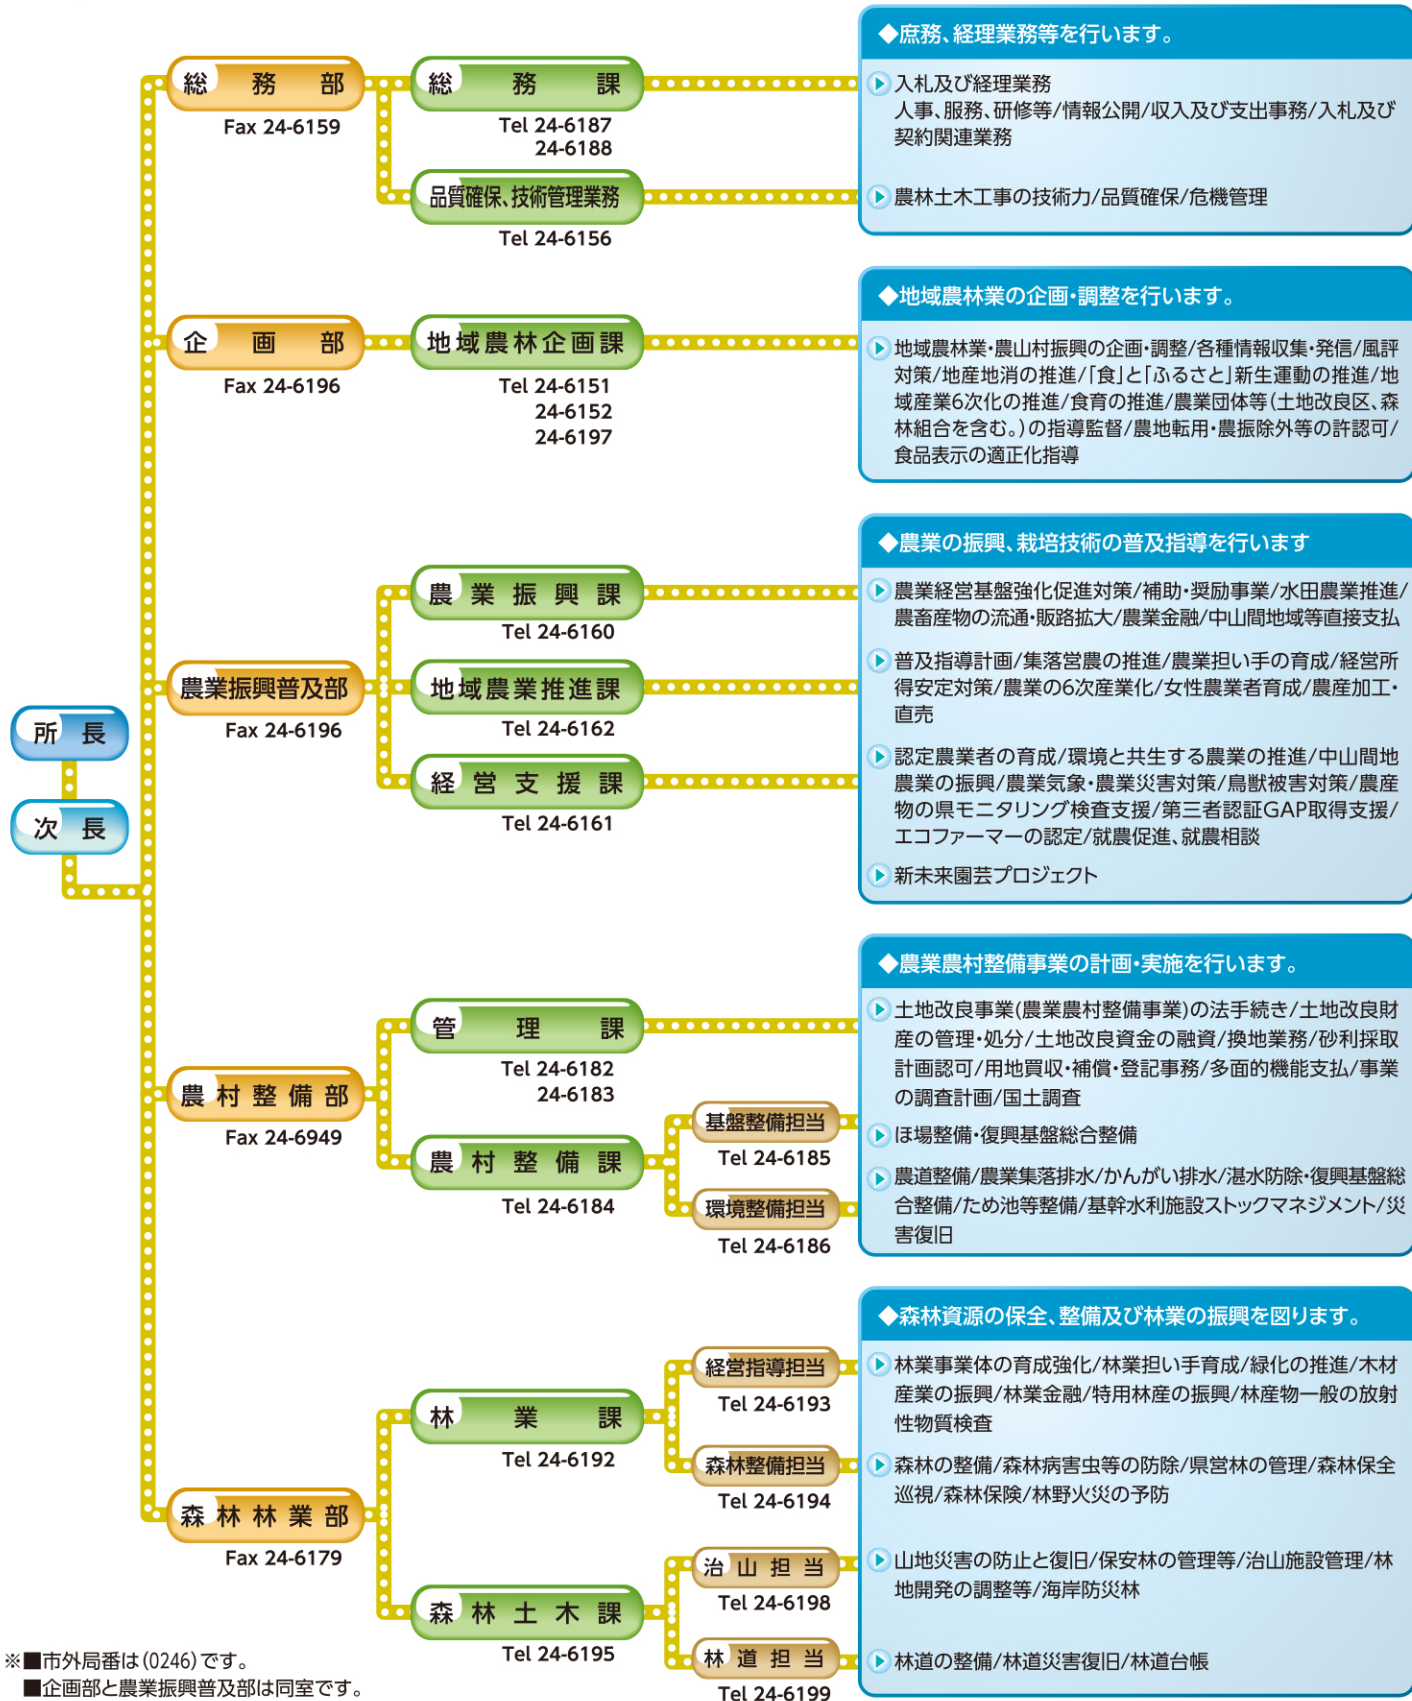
所長
次長

総務部
Fax 24-6159

総務課
Tel 24-6187
24-6188

品質確保、技術管理業務
Tel 24-6156

◆庶務、経理業務等を行います。
入札及び経理業務
人事、服務、研修等/情報公開/収入及び支出事務/入札及び契約関連業務
農林土木工事の技術力/品質確保/危機管理

企画部
Fax 24-6196

地域農林企画課
Tel 24-6151
24-6152
24-6197

◆地域農林業の企画・調整を行います。
地域農林業・農山村振興の企画・調整/各種情報収集・発信/風評対策/地産地消の推進/「食」と「ふるさと」新生運動の推進/地域産業6次化の推進/食育の推進/農業団体等(土地改良区、森林組合を含む。)の指導監督/農地転用・農振除外等の許認可/食品表示の適正化指導

農業振興普及部
Fax 24-6196

農業振興課
Tel 24-6160

地域農業推進課
Tel 24-6162

経営支援課
Tel 24-6161

◆農業の振興、栽培技術の普及指導を行います
農業経営基盤強化促進対策/補助・奨励事業/水田農業推進/農畜産物の流通・販路拡大/農業金融/中山間地域等直接支払
普及指導計画/集落営農の推進/農業担い手の育成/経営所得安定対策/農業の6次産業化/女性農業者育成/農産加工・直売
認定農業者の育成/環境と共生する農業の推進/中山間地農業の振興/農業気象・農業災害対策/鳥獣被害対策/農産物の県モニタリング検査支援/第三者認証GAP取得支援/エコファーマーの認定/就農促進、就農相談
新未来園芸プロジェクト

農村整備部
Fax 24-6949

管理課
Tel 24-6182
24-6183

農村整備課
Tel 24-6184

基盤整備担当
Tel 24-6185

環境整備担当
Tel 24-6186

◆農業農村整備事業の計画・実施を行います。
土地改良事業(農業農村整備事業)の法手続き/土地改良財産の管理・処分/土地改良資金の融資/換地業務/砂利採取計画認可/用地買収・補償・登記事務/多面的機能支払/事業の調査計画/国土調査
ほ場整備・復興基盤総合整備
農道整備/農業集落排水/かんがい排水/湛水防除・復興基盤総合整備/ため池等整備/基幹水利施設ストックマネジメント/災害復旧

森林林業部
Fax 24-6179

林業課
Tel 24-6192

経営指導担当
Tel 24-6193

森林整備担当
Tel 24-6194

森林土木課
Tel 24-6195

治山担当
Tel 24-6198

林道担当
Tel 24-6199

◆森林資源の保全、整備及び林業の振興を図ります。
林業事業体の育成強化/林業担い手育成/緑化の推進/木材産業の振興/林業金融/特用林産の振興/林産物一般の放射性物質検査
森林の整備/森林病害虫等の防除/県営林の管理/森林保全巡視/森林保険/林野火災の予防
山地災害の防止と復旧/保安林の管理等/治山施設管理/林地開発の調整等/海岸防災林
林道の整備/林道災害復旧/林道台帳

※■市外局番は(0246)です。
■企画部と農業振興普及部は同室です。